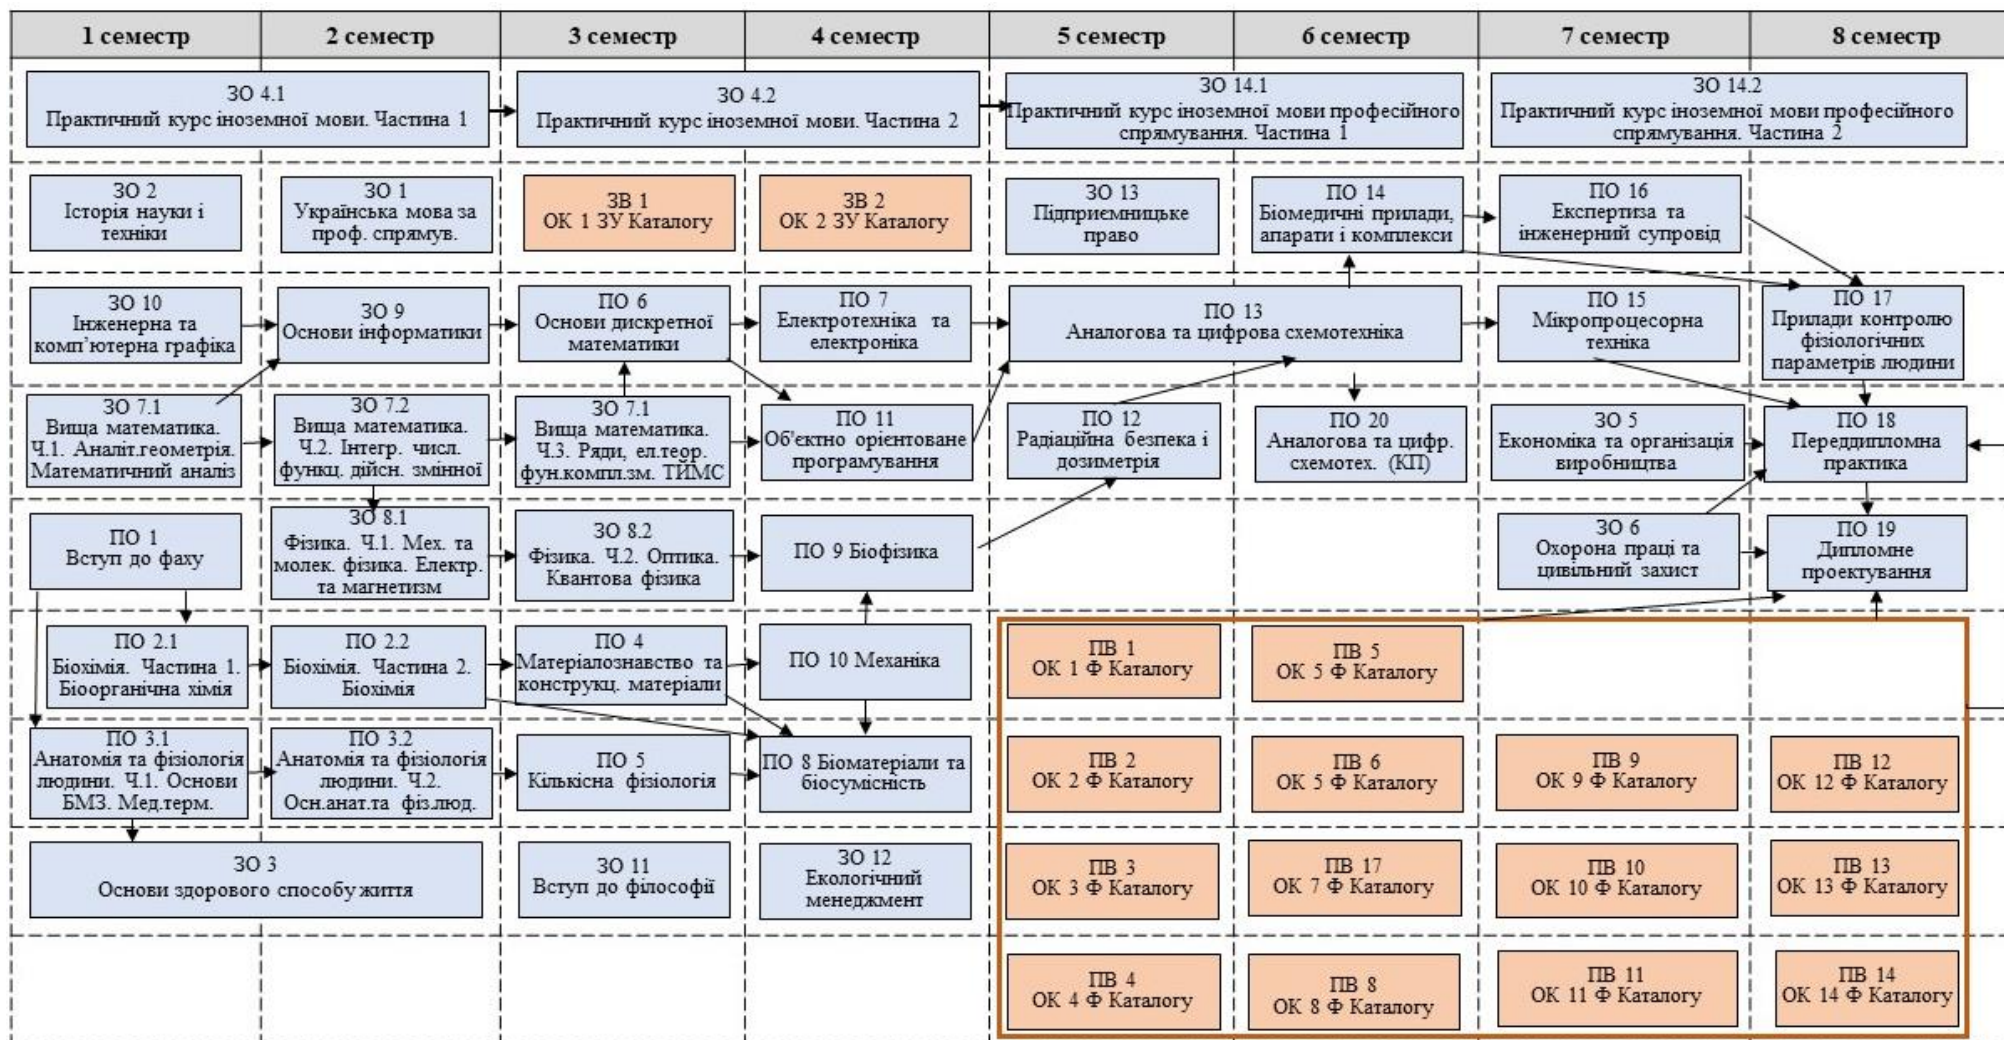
| 1 семестр | 2 семестр | 3 семестр | 4 семестр | 5 семестр | 6 семестр | 7 семестр | 8 семестр |
|---|---|---|---|---|---|---|---|

ЗО 4.1
Практичний курс іноземної мови. Частина 1

ЗО 4.2
Практичний курс іноземної мови. Частина 2

ЗО 14.1
Практичний курс іноземної мови професійного спрямування. Частина 1

ЗО 14.2
Практичний курс іноземної мови професійного спрямування. Частина 2

ЗО 2
Історія науки і техніки

ЗО 1
Українська мова за проф. спрямув.

ЗВ 1
ОК 1 ЗУ Каталогу

ЗВ 2
ОК 2 ЗУ Каталогу

ЗО 13
Підприємницьке право

ПО 14
Біомедичні прилади, апарати і комплекси

ПО 16
Експертиза та інженерний супровід

ЗО 10
Інженерна та комп'ютерна графіка

ЗО 9
Основи інформатики

ПО 6
Основи дискретної математики

ПО 7
Електротехніка та електроніка

ПО 13
Аналогова та цифрова схемотехніка

ПО 15
Мікропроцесорна техніка

ПО 17
Прилади контролю фізіологічних параметрів людини

ЗО 7.1
Вища математика. Ч.1. Аналіт.геометрія. Математичний аналіз

ЗО 7.2
Вища математика. Ч.2. Інтегр. числ. функц. дійсн. змінної

ЗО 7.1
Вища математика. Ч.3. Ряди, ел.теор. фун.компл.зм. ТІМС

ПО 11
Об'єктно орієнтоване програмування

ПО 12
Радіаційна безпека і дозиметрія

ПО 20
Аналогова та цифр. схемотех. (КП)

ЗО 5
Економіка та організація виробництва

ПО 18
Переддипломна практика

ПО 1
Вступ до фаху

ЗО 8.1
Фізика. Ч.1. Мех. та молек. фізика. Електр. та магнетизм

ЗО 8.2
Фізика. Ч.2. Оптика. Квантова фізика

ПО 9 Біофізика

ЗО 6
Охорона праці та цивільний захист

ПО 19
Дипломне проектування

ПО 2.1
Біохімія. Частина 1. Біоорганічна хімія

ПО 2.2
Біохімія. Частина 2. Біохімія

ПО 4
Матеріалознавство та конструкц. матеріали

ПО 10 Механіка

ПВ 1
ОК 1 Ф Каталогу

ПВ 5
ОК 5 Ф Каталогу

ПО 3.1
Анатомія та фізіологія людини. Ч.1. Основи БМЗ. Мед.терм.

ПО 3.2
Анатомія та фізіологія людини. Ч.2. Осн.анат.та фіз.люд.

ПО 5
Кількісна фізіологія

ПО 8 Біоматеріали та біосумісність

ПВ 2
ОК 2 Ф Каталогу

ПВ 6
ОК 5 Ф Каталогу

ПВ 9
ОК 9 Ф Каталогу

ПВ 12
ОК 12 Ф Каталогу

ЗО 3
Основи здорового способу життя

ЗО 11
Вступ до філософії

ЗО 12
Екологічний менеджмент

ПВ 3
ОК 3 Ф Каталогу

ПВ 17
ОК 7 Ф Каталогу

ПВ 10
ОК 10 Ф Каталогу

ПВ 13
ОК 13 Ф Каталогу

ПВ 4
ОК 4 Ф Каталогу

ПВ 8
ОК 8 Ф Каталогу

ПВ 11
ОК 11 Ф Каталогу

ПВ 14
ОК 14 Ф Каталогу